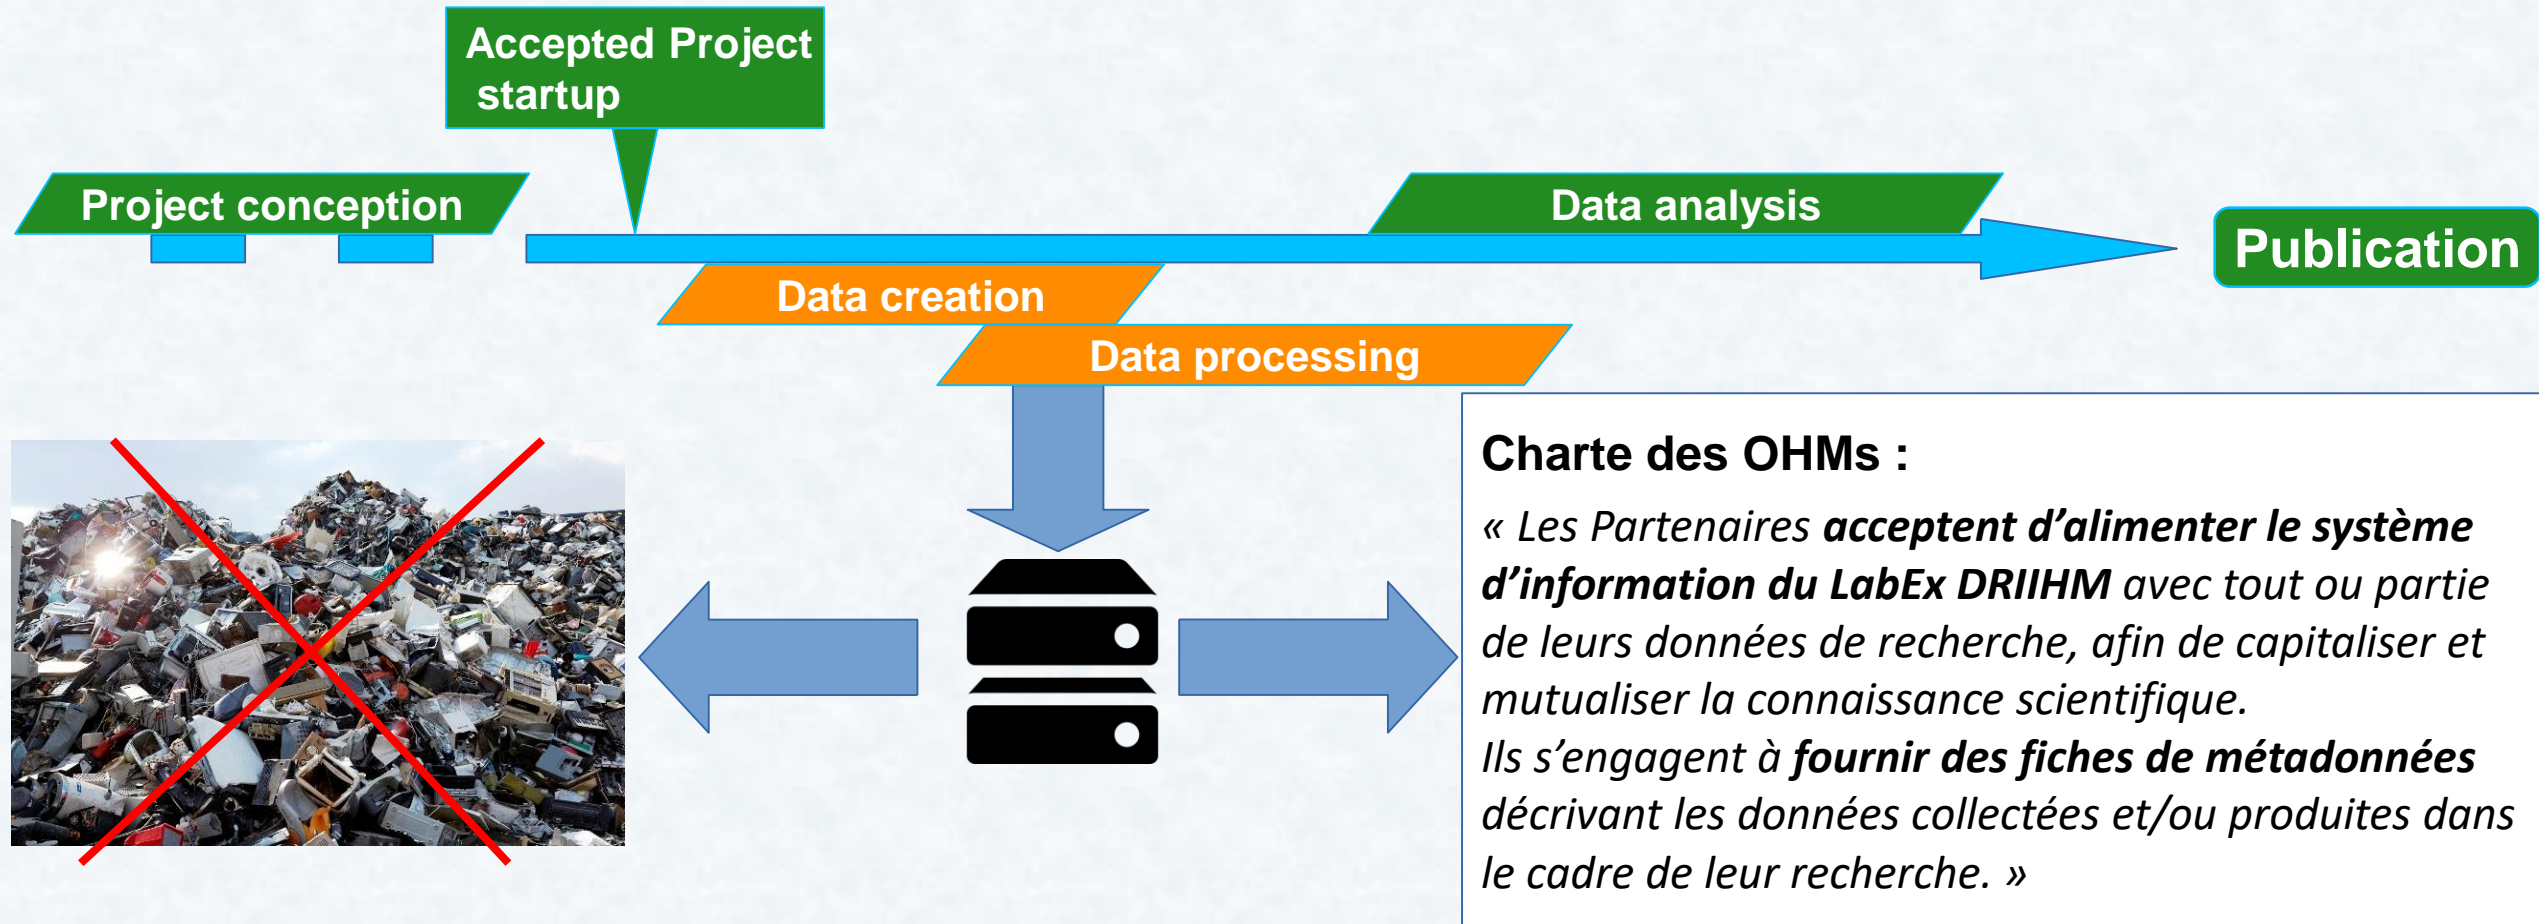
Accepted Project startup

Project conception

Data analysis

Publication

Data creation

Data processing

Charte des OHMs :

« Les Partenaires **acceptent d’alimenter le système d’information du LabEx DRIIHM** avec tout ou partie de leurs données de recherche, afin de capitaliser et mutualiser la connaissance scientifique.
Ils s’engagent à **fournir des fiches de métadonnées** décrivant les données collectées et/ou produites dans le cadre de leur recherche. »